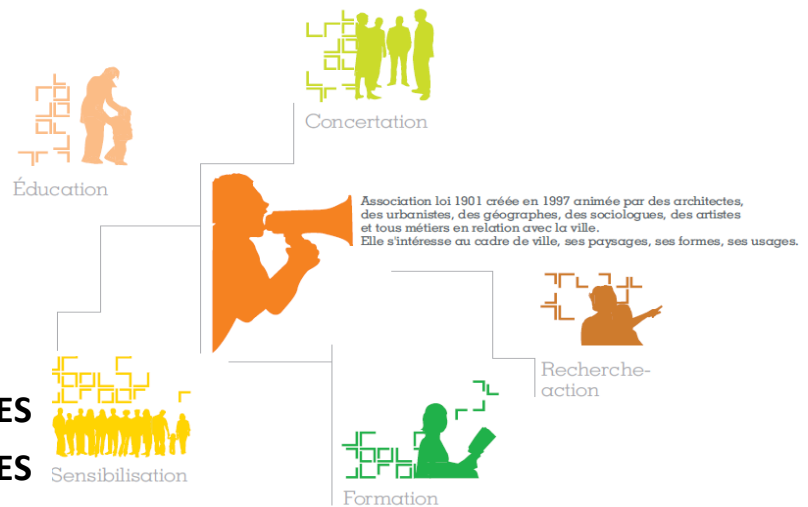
Concertation

Éducation

Association loi 1901 créée en 1997 animée par des architectes, des urbanistes, des géographes, des sociologues, des artistes et tous métiers en relation avec la ville.
Elle s'intéresse au cadre de ville, ses paysages, ses formes, ses usages.

Recherche-action

ES

ES

Sensibilisation

Formation